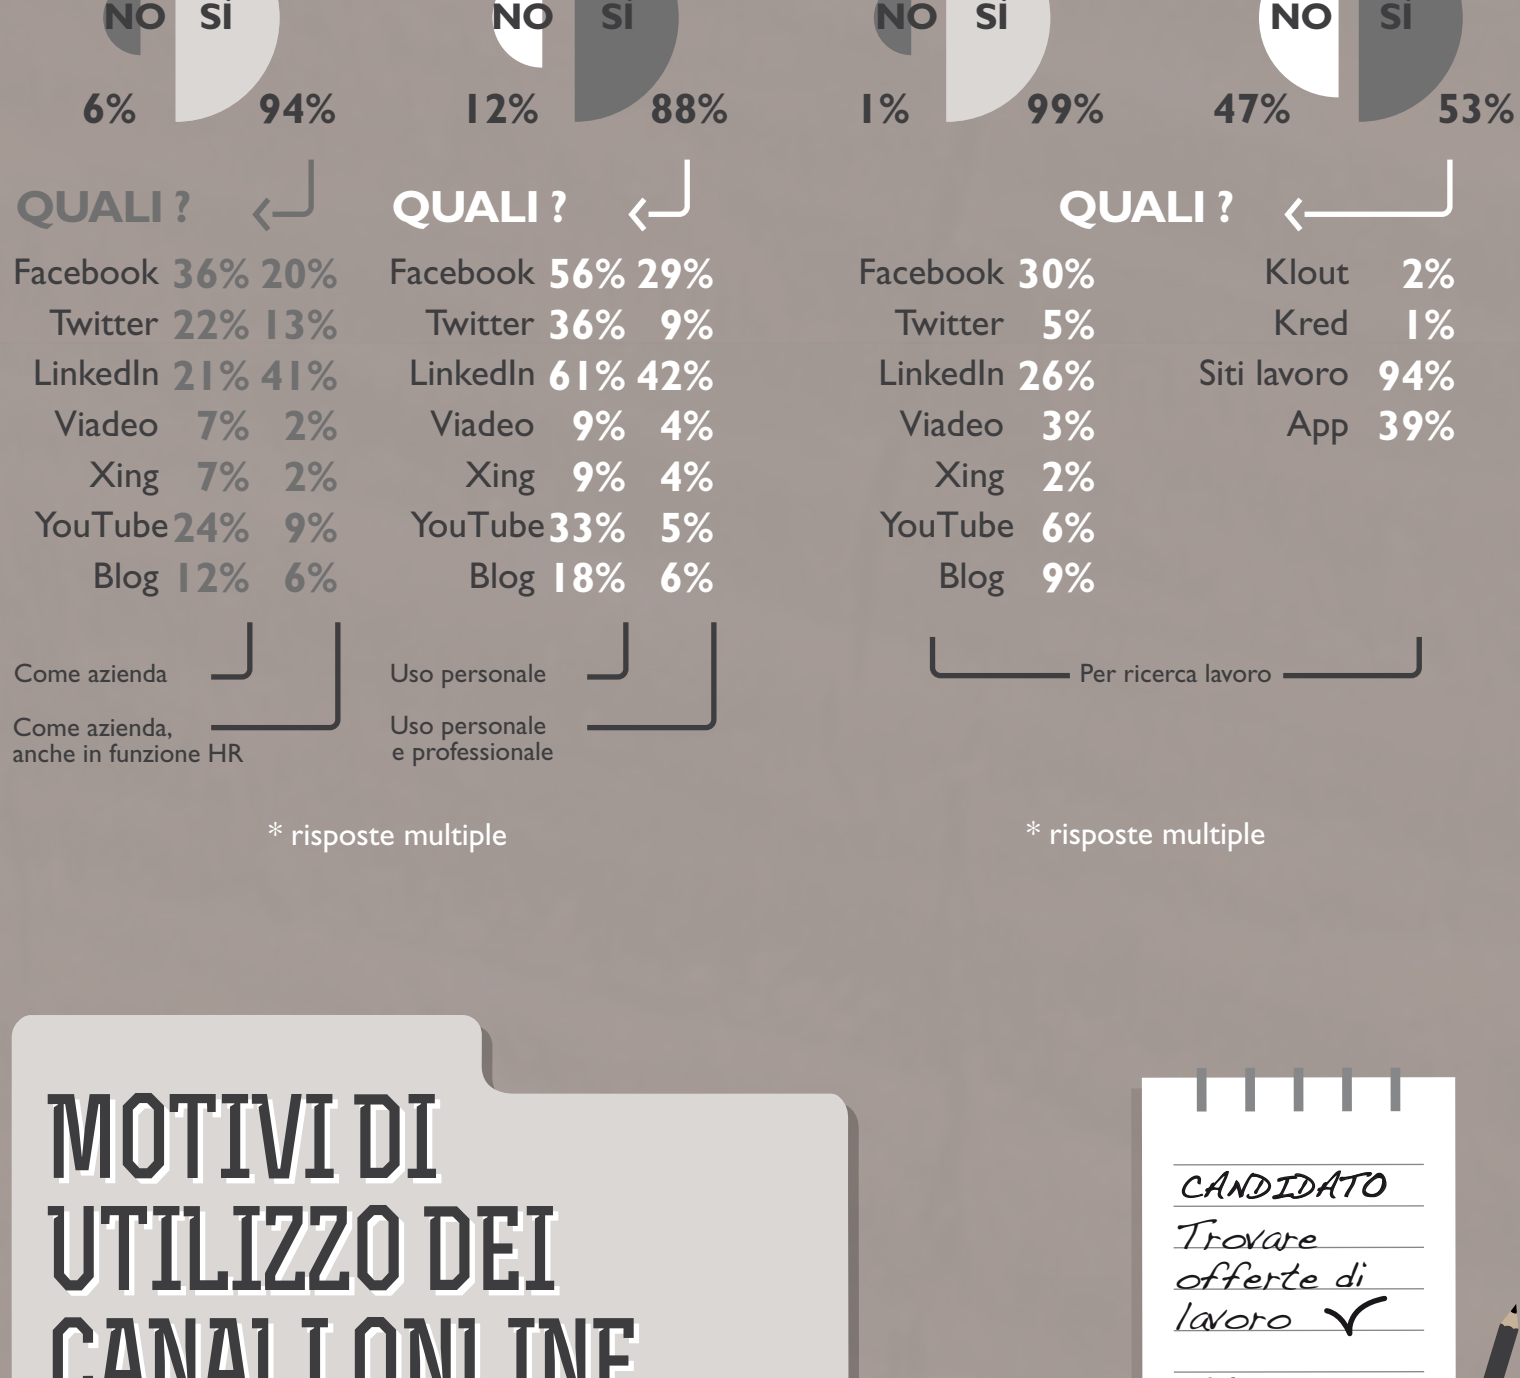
NO SÌ

6% 94%

NO SÌ

12% 88%

NO SÌ

1% 99%

NO SÌ

47% 53%

QUALI ?

| | | |
|---|---|---|
| Facebook | 36% | 20% |
| Twitter | 22% | 13% |
| LinkedIn | 21% | 41% |
| Viadeo | 7% | 2% |
| Xing | 7% | 2% |
| YouTube | 24% | 9% |
| Blog | 12% | 6% |

Come azienda

Come azienda, anche in funzione HR

QUALI ?

| | | |
|---|---|---|
| Facebook | 56% | 29% |
| Twitter | 36% | 9% |
| LinkedIn | 61% | 42% |
| Viadeo | 9% | 4% |
| Xing | 9% | 4% |
| YouTube | 33% | 5% |
| Blog | 18% | 6% |

Uso personale

Uso personale e professionale

* risposte multiple

QUALI ?

| | |
|---|---|
| Facebook | 30% |
| Twitter | 5% |
| LinkedIn | 26% |
| Viadeo | 3% |
| Xing | 2% |
| YouTube | 6% |
| Blog | 9% |

| | |
|---|---|
| Klout | 2% |
| Kred | 1% |
| Siti lavoro | 94% |
| App | 39% |

Per ricerca lavoro

* risposte multiple

MOTIVI DI UTILIZZO DEI CANALI ONLINE

CANDIDATO
Trovare offerte di lavoro